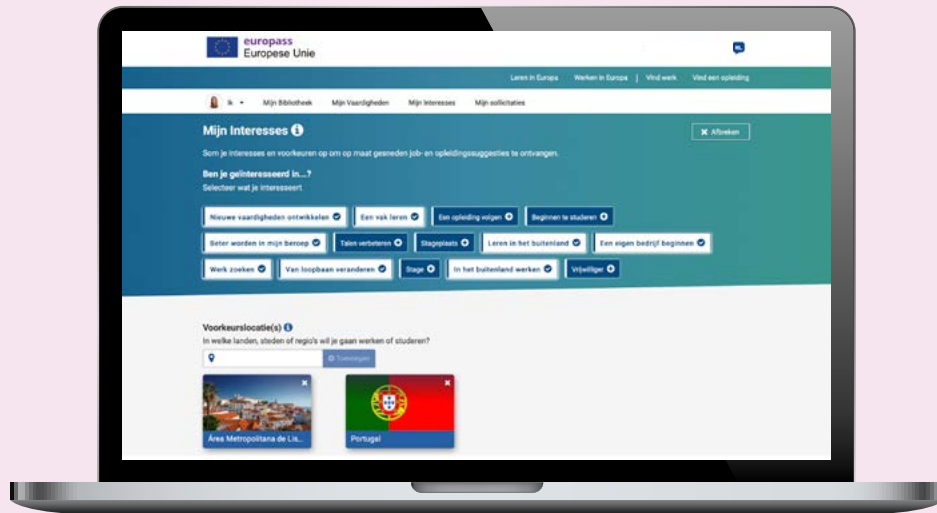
europass
Europese Unie

NL

Leren in Europa | Werken in Europa | Vind werk | Vind een opleiding

Ik ▾ | Mijn Bibliotheek | Mijn Vaardigheden | Mijn Interesses | Mijn sollicitaties

Mijn Interesses

✖ Afbreken

Som je interesses en voorkeuren op om op maat gesneden job- en opleidingssuggesties te ontvangen.

Ben je geïnteresseerd in...?
Selecteer wat je interesseert.

Nieuwe vaardigheden ontwikkelen | Een vak leren | Een opleiding volgen | Beginnen te studeren | Beter worden in mijn beroep | Talen verbeteren | Stageplaats | Leren in het buitenland | Een eigen bedrijf beginnen | Werk zoeken | Van loopbaan veranderen | Stage | In het buitenland werken | Vrijwilliger

Voorkeurslocatie(s)
In welke landen, steden of regio's wil je gaan werken of studeren?

Toevoegen

Área Metropolitana de Lis...

Portugal